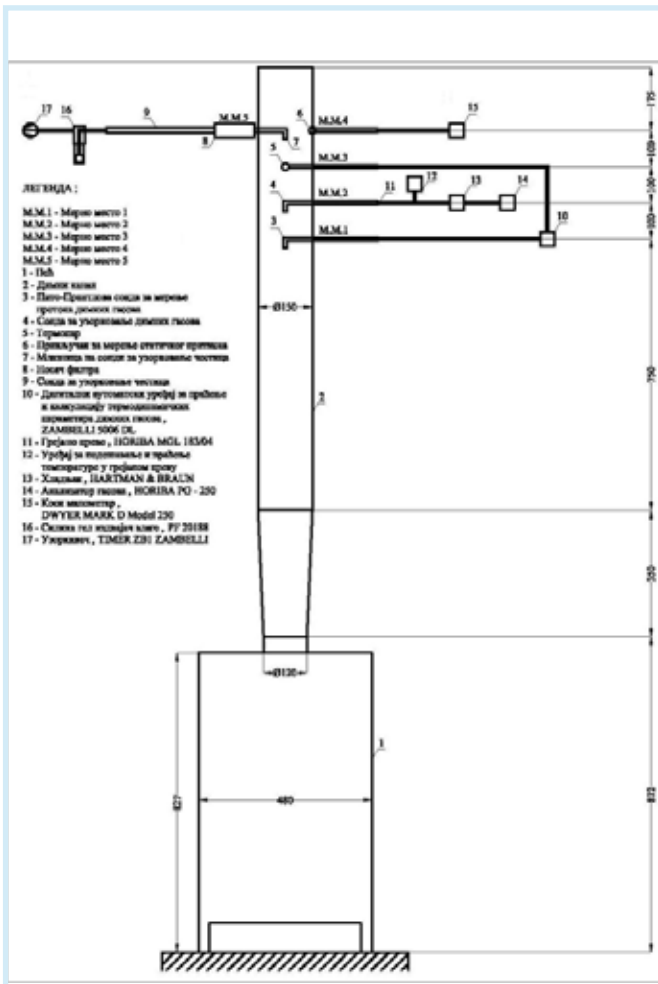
17 16 9 М.М.5 8 7 6 М.М.4 15 5 М.М.3 4 М.М.2 11 12 13 14 3 М.М.1 10

ЛЕГЕНДА :

М.М.1 - Мерно место 1
М.М.2 - Мерно место 2
М.М.3 - Мерно место 3
М.М.4 - Мерно место 4
М.М.5 - Мерно место 5
1 - Пећ
2 - Димни канал
3 - Пито-Прантлова сонда за мерење протока димних гасова
4 - Сонда за узорковање димних гасова
5 - Термопар
6 - Прикључак за мерење статичког притиска
7 - Млазница на сонди за узорковање честица
8 - Носач филтра
9 - Сонда за узорковање честица
10 - Дигитални аутоматски уређај за праћење и меморисање термодинамичких параметара димних гасова , ZAMBELLI 5000 DL
11 - Грејано црево , HORIBA MGL 185/04
12 - Уређај за подешавање и праћење температуре у грејаном цреву
13 - Хладњак , HARTMAN & BRAUN
14 - Анализатор гасова , HORIBA PG - 250
15 - Коси манометар , DWYER MARK D Model 250
16 - Склоп гас медијум клипа , PF 20188
17 - Узоркивач , TIMER ZB1 ZAMBELLI

Ø150
2
Ø120
1
480
827
175
100
100
100
750
300
832